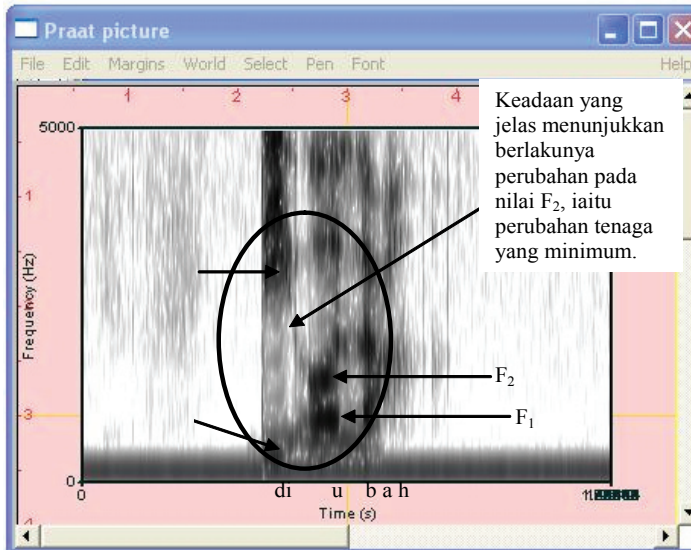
Praat picture

File Edit Margins World Select Pen Font Help

1 2 3 4

5000

1

Frequency (Hz)

3

0

0

Keadaan yang jelas menunjukkan berlakunya perubahan pada nilai $F_2$, iaitu perubahan tenaga yang minimum.

$F_2$

$F_1$

di u b a h

Time (s)

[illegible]